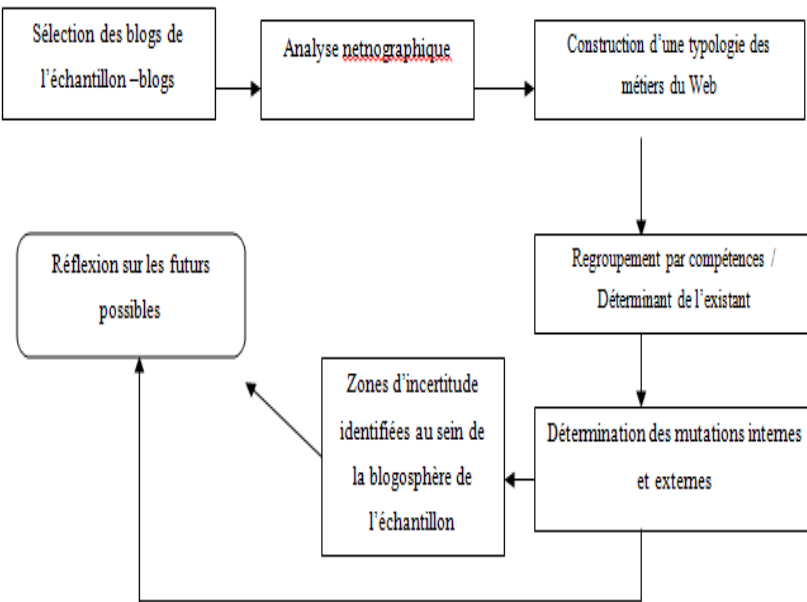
Sélection des blogs de l'échantillon –blogs

Analyse netnographique

Construction d'une typologie des métiers du Web

Regroupement par compétences / Déterminant de l'existant

Détermination des mutations internes et externes

Zones d'incertitude identifiées au sein de la blogosphère de l'échantillon

Réflexion sur les futurs possibles